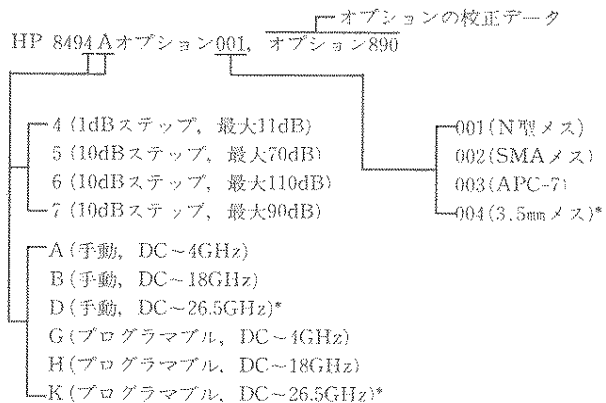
オプションの校正データ
HP 8494 A オプション 001, オプション 890

4 (1dBステップ, 最大11dB)
5 (10dBステップ, 最大70dB)
6 (10dBステップ, 最大110dB)
7 (10dBステップ, 最大90dB)

A (手動, DC~4GHz)
B (手動, DC~18GHz)
D (手動, DC~26.5GHz)*
G (プログラマブル, DC~4GHz)
H (プログラマブル, DC~18GHz)
K (プログラマブル, DC~26.5GHz)*

001 (N型メス)
002 (SMAメス)
003 (APC-7)
004 (3.5㎜メス)*